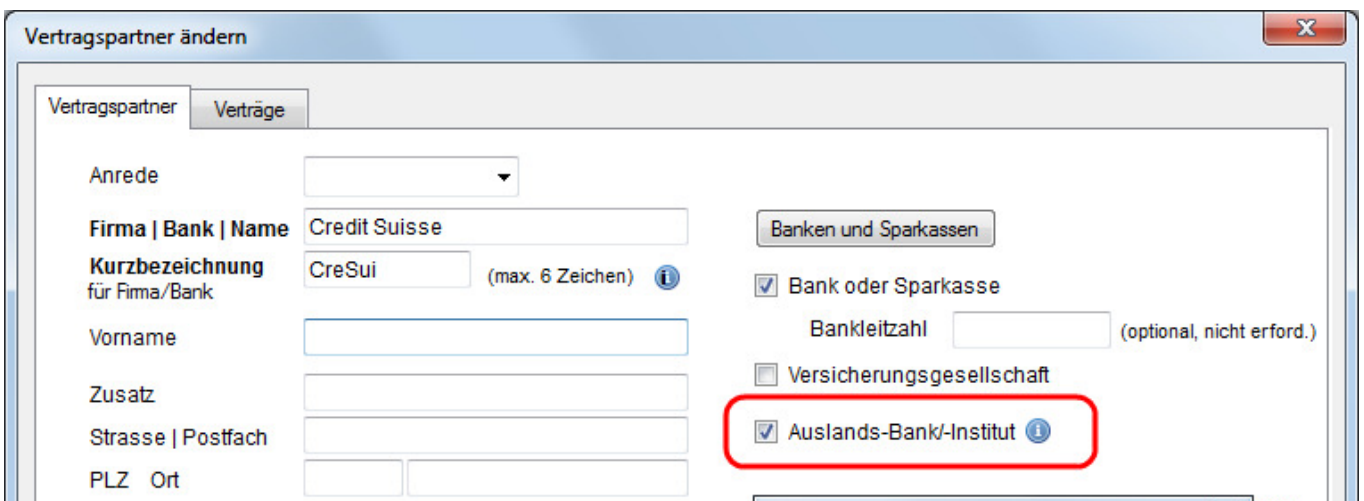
Vertragspartner ändern

Vertragspartner | Verträge

Anrede

Firma | Bank | Name Credit Suisse

Kurzbezeichnung für Firma/Bank CreSui (max. 6 Zeichen)

Vorname

Zusatz

Strasse | Postfach

PLZ Ort

Banken und Sparkassen

Bank oder Sparkasse

Bankleitzahl (optional, nicht erford.)

Versicherungsgesellschaft

Auslands-Bank/-Institut